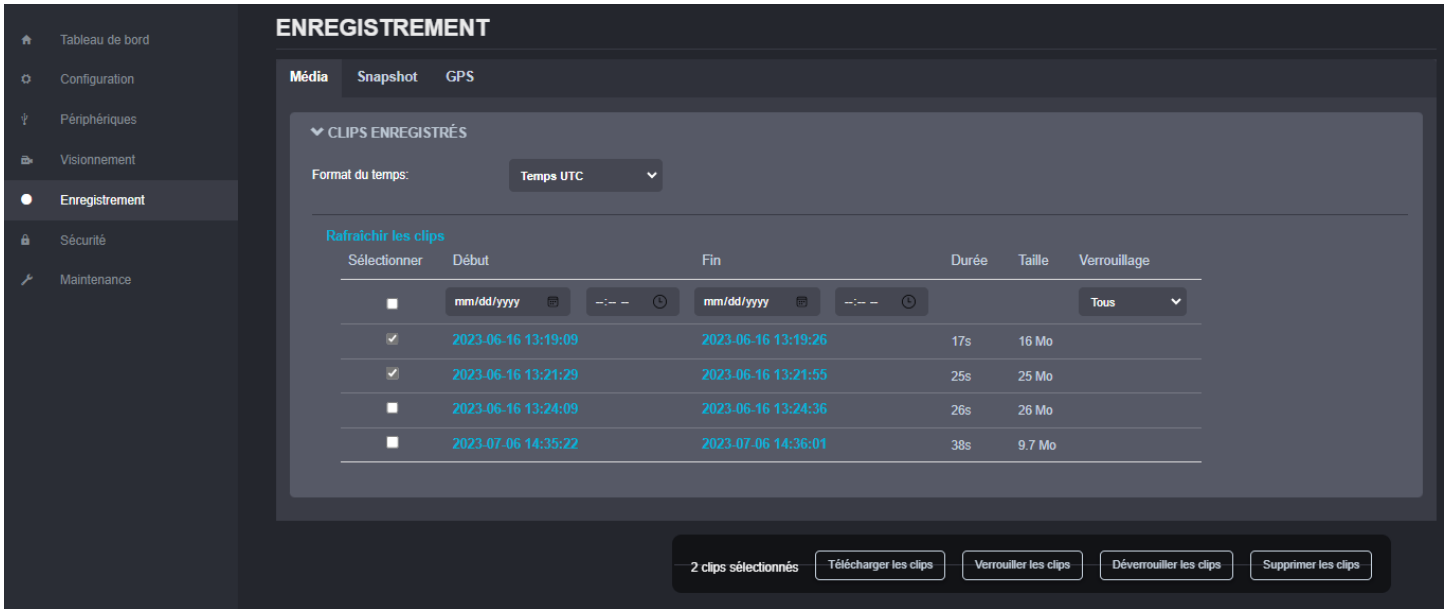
Tableau de bord
Configuration
Périphériques
Visionnement
Enregistrement
Sécurité
Maintenance

ENREGISTREMENT

Média Snapshot GPS

CLIPS ENREGISTRÉS

Format du temps: Temps UTC

Rafraichir les clips

| Sélectionner | Début | Fin | Durée | Taille | Verrouillage |
|---|---|---|---|---|---|
| | mm/dd/yyyy --:-- -- | mm/dd/yyyy --:-- -- | | | Tous |
| | 2023-06-16 13:19:09 | 2023-06-16 13:19:26 | 17s | 16 Mo | |
| | 2023-06-16 13:21:29 | 2023-06-16 13:21:55 | 25s | 25 Mo | |
| | 2023-06-16 13:24:09 | 2023-06-16 13:24:36 | 26s | 26 Mo | |
| | 2023-07-06 14:35:22 | 2023-07-06 14:36:01 | 38s | 9.7 Mo | |

2 clips sélectionnés Télécharger les clips Verrouiller les clips Déverrouiller les clips Supprimer les clips